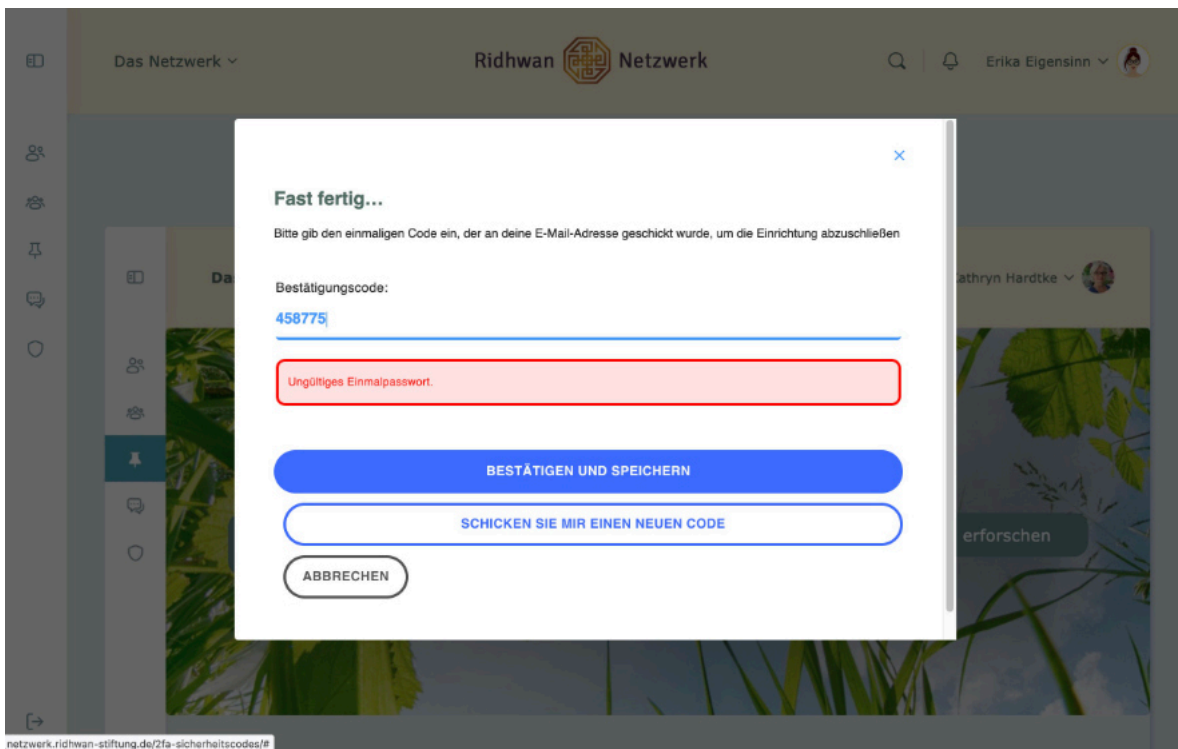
Das Netzwerk ⌄

Ridhwan Netzwerk

Erika Eigensinn ⌄

×

Fast fertig...

Bitte gib den einmaligen Code ein, der an deine E-Mail-Adresse geschickt wurde, um die Einrichtung abzuschließen

Bestätigungscode:

458775

Ungültiges Einmalpasswort.

BESTÄTIGEN UND SPEICHERN

SCHICKEN SIE MIR EINEN NEUEN CODE

ABBRECHEN

Da

athryn Hardtke ⌄

erforschen

netzwerk.ridhwan-stiftung.de/2fa-sicherheitscodes/#